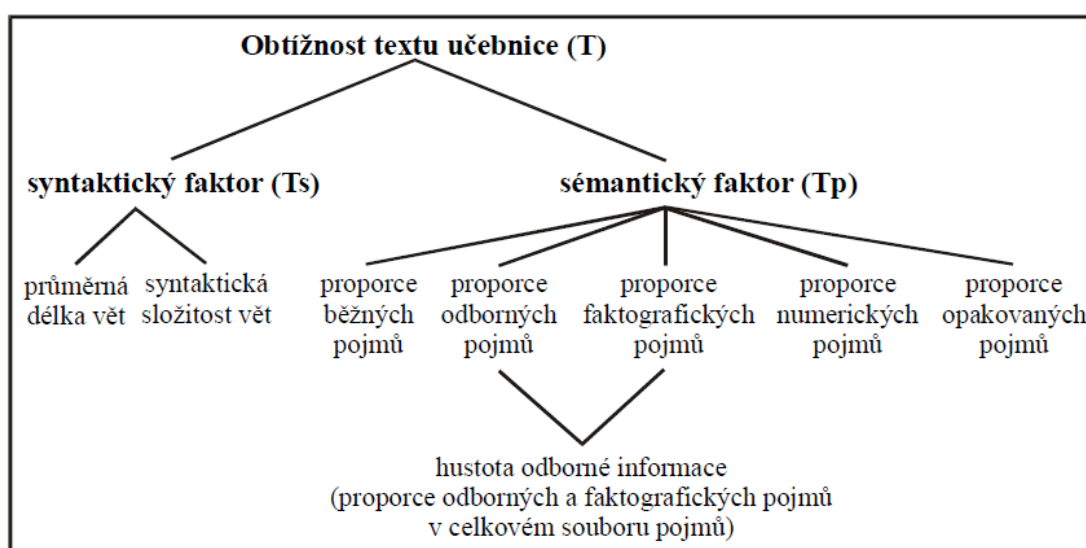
Obtížnost textu učebnice (T)

syntaktický faktor (Ts)

sémantický faktor (Tp)

průměrná délka vět

syntaktická složitost vět

proporce běžných pojmů

proporce odborných pojmů

proporce faktografických pojmů

proporce numerických pojmů

proporce opakovaných pojmů

hustota odborné informace (proporce odborných a faktografických pojmů v celkovém souboru pojmů)